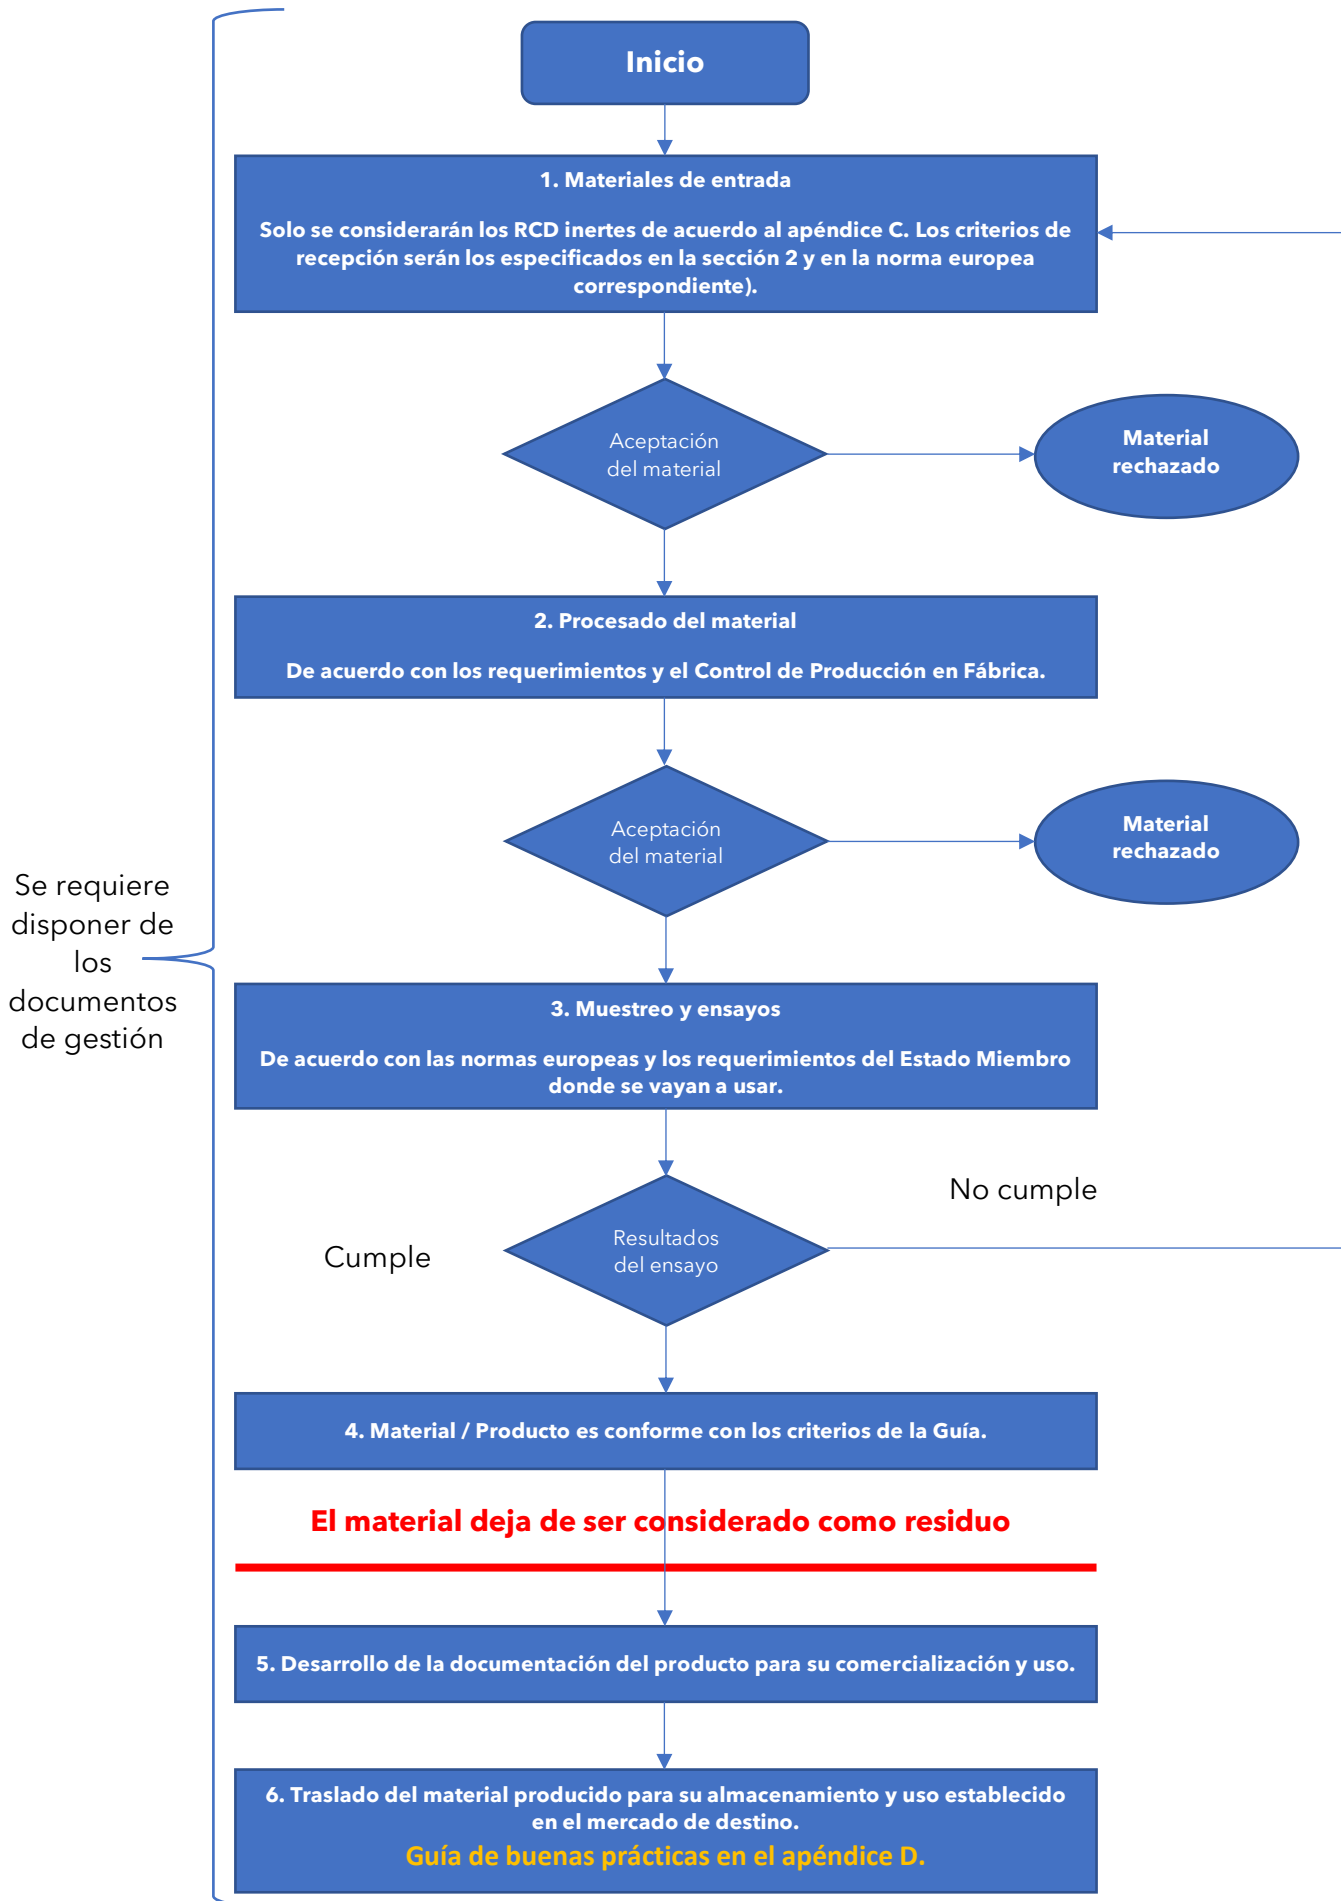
Inicio

1. Materiales de entrada

Solo se considerarán los RCD inertes de acuerdo al apéndice C. Los criterios de recepción serán los especificados en la sección 2 y en la norma europea correspondiente).

Aceptación del material

Material rechazado

2. Procesado del material

De acuerdo con los requerimientos y el Control de Producción en Fábrica.

Aceptación del material

Material rechazado

Se requiere disponer de los documentos de gestión

3. Muestreo y ensayos

De acuerdo con las normas europeas y los requerimientos del Estado Miembro donde se vayan a usar.

No cumple

Cumple

Resultados del ensayo

4. Material / Producto es conforme con los criterios de la Guía.

El material deja de ser considerado como residuo

5. Desarrollo de la documentación del producto para su comercialización y uso.

6. Traslado del material producido para su almacenamiento y uso establecido en el mercado de destino.
Guía de buenas prácticas en el apéndice D.